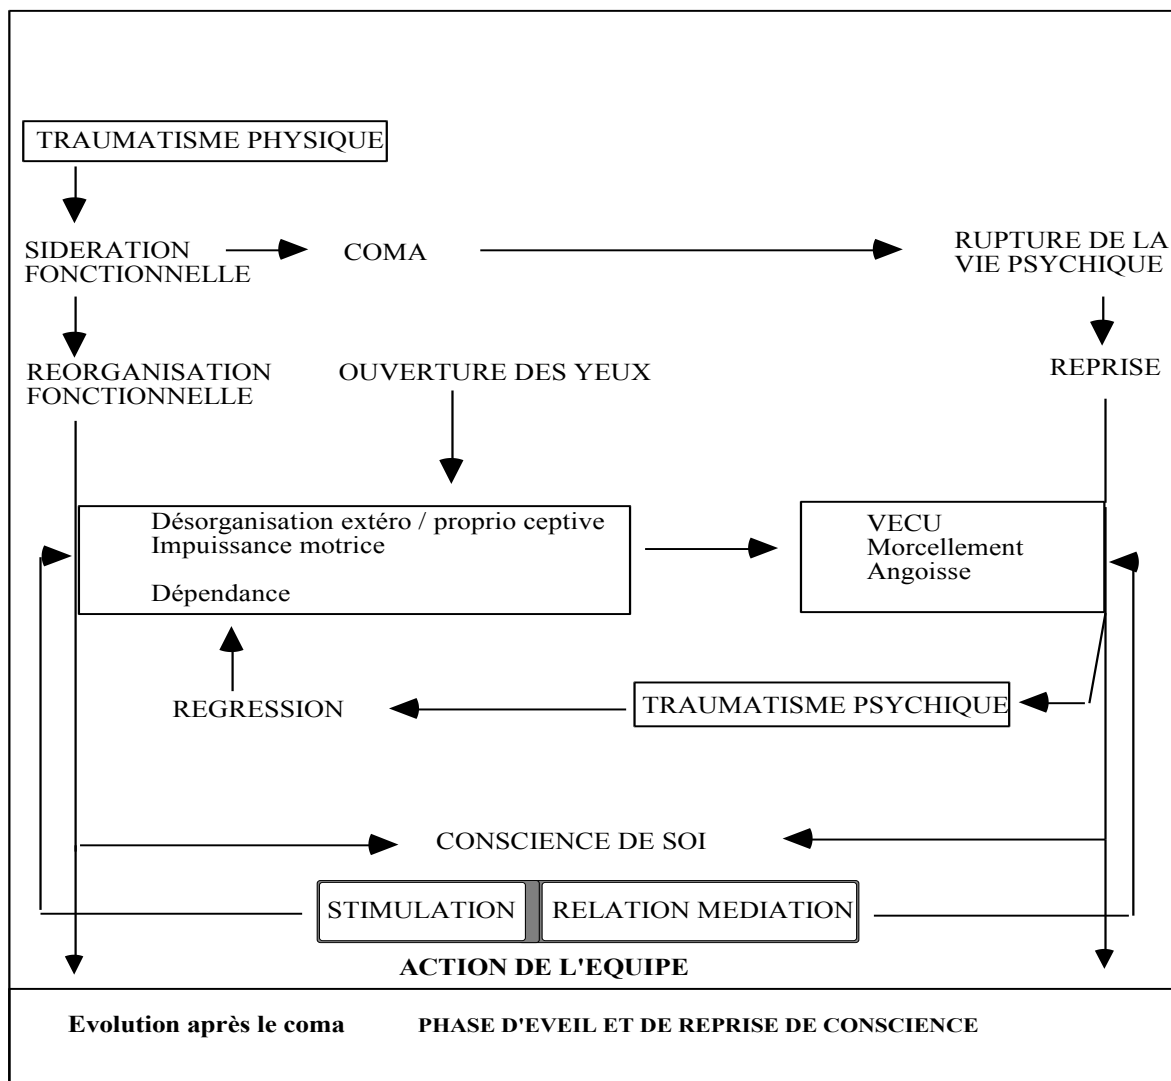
TRAUMATISME PHYSIQUE

SIDERATION FONCTIONNELLE

COMA

RUPTURE DE LA VIE PSYCHIQUE

REORGANISATION FONCTIONNELLE

OUVERTURE DES YEUX

REPRISE

Désorganisation extéro / proprio ceptive
Impuissance motrice

Dépendance

VECU
Morcellement
Angoisse

REGRESSION

TRAUMATISME PSYCHIQUE

CONSCIENCE DE SOI

STIMULATION

RELATION MEDIATION

ACTION DE L'EQUIPE

Evolution après le coma

PHASE D'EVEIL ET DE REPRISE DE CONSCIENCE